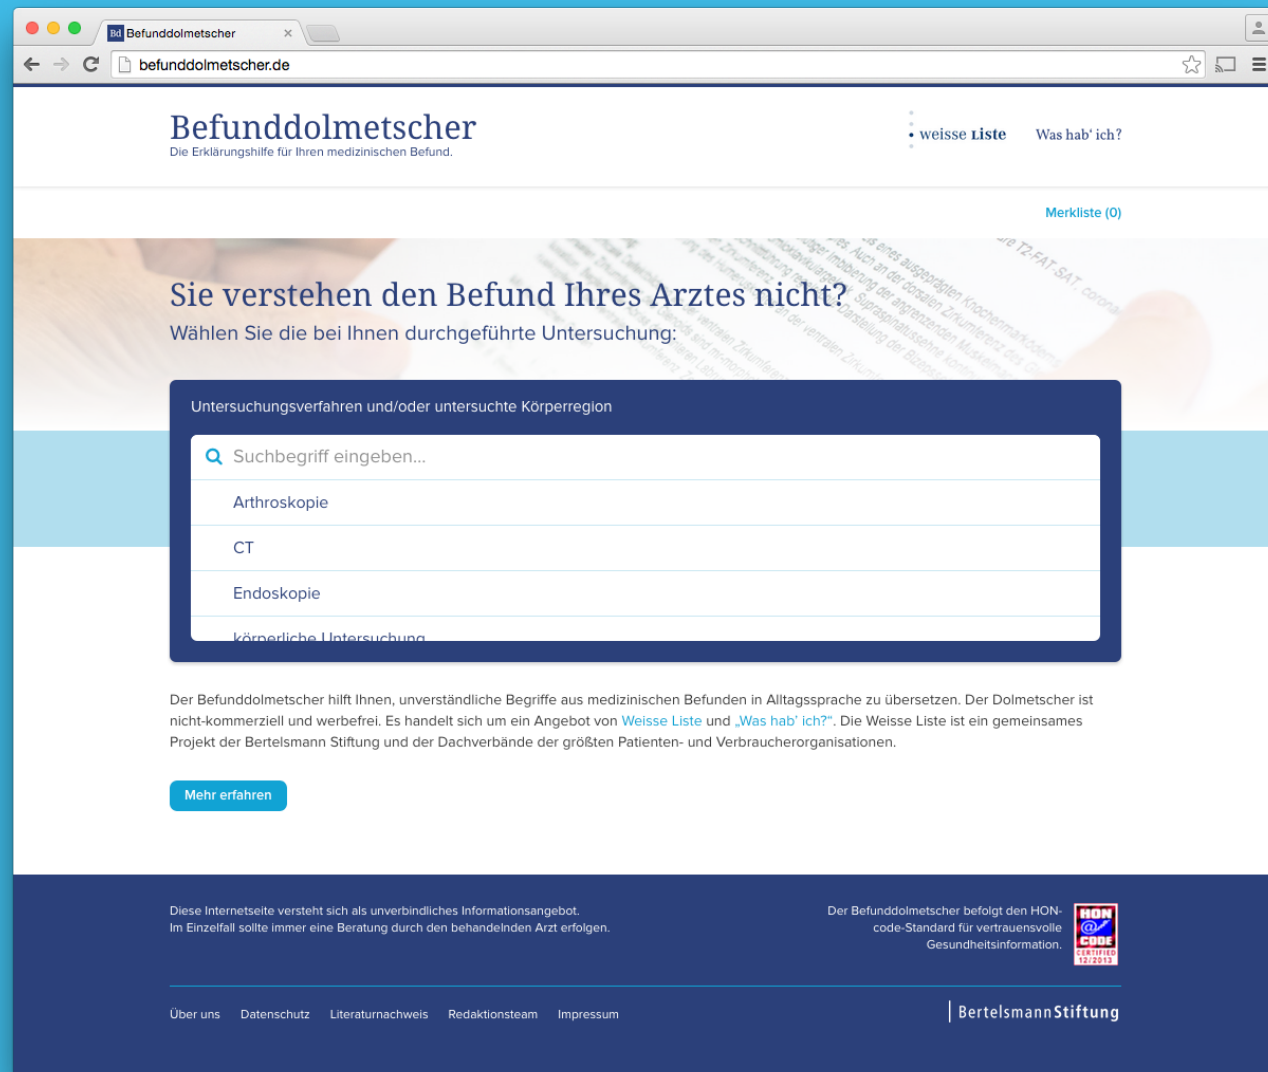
Bd Befunddolmetscher ×

befunddolmetscher.de

Befunddolmetscher
Die Erklärungshilfe für Ihren medizinischen Befund.

weisse Liste

Was hab' ich?

Merkliste (0)

Sie verstehen den Befund Ihres Arztes nicht?
Wählen Sie die bei Ihnen durchgeführte Untersuchung:

Untersuchungsverfahren und/oder untersuchte Körperregion

Suchbegriff eingeben...

Arthroskopie

CT

Endoskopie

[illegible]

Der Befunddolmetscher hilft Ihnen, unverständliche Begriffe aus medizinischen Befunden in Alltagssprache zu übersetzen. Der Dolmetscher ist nicht-kommerziell und werbefrei. Es handelt sich um ein Angebot von Weisse Liste und „Was hab' ich?". Die Weisse Liste ist ein gemeinsames Projekt der Bertelsmann Stiftung und der Dachverbände der größten Patienten- und Verbraucherorganisationen.

Mehr erfahren

Diese Internetseite versteht sich als unverbindliches Informationsangebot.
Im Einzelfall sollte immer eine Beratung durch den behandelnden Arzt erfolgen.

Der Befunddolmetscher befolgt den HON-code-Standard für vertrauensvolle Gesundheitsinformation.

HON CODE CERTIFIED 12/2013

Über uns Datenschutz Literaturnachweis Redaktionsteam Impressum

BertelsmannStiftung